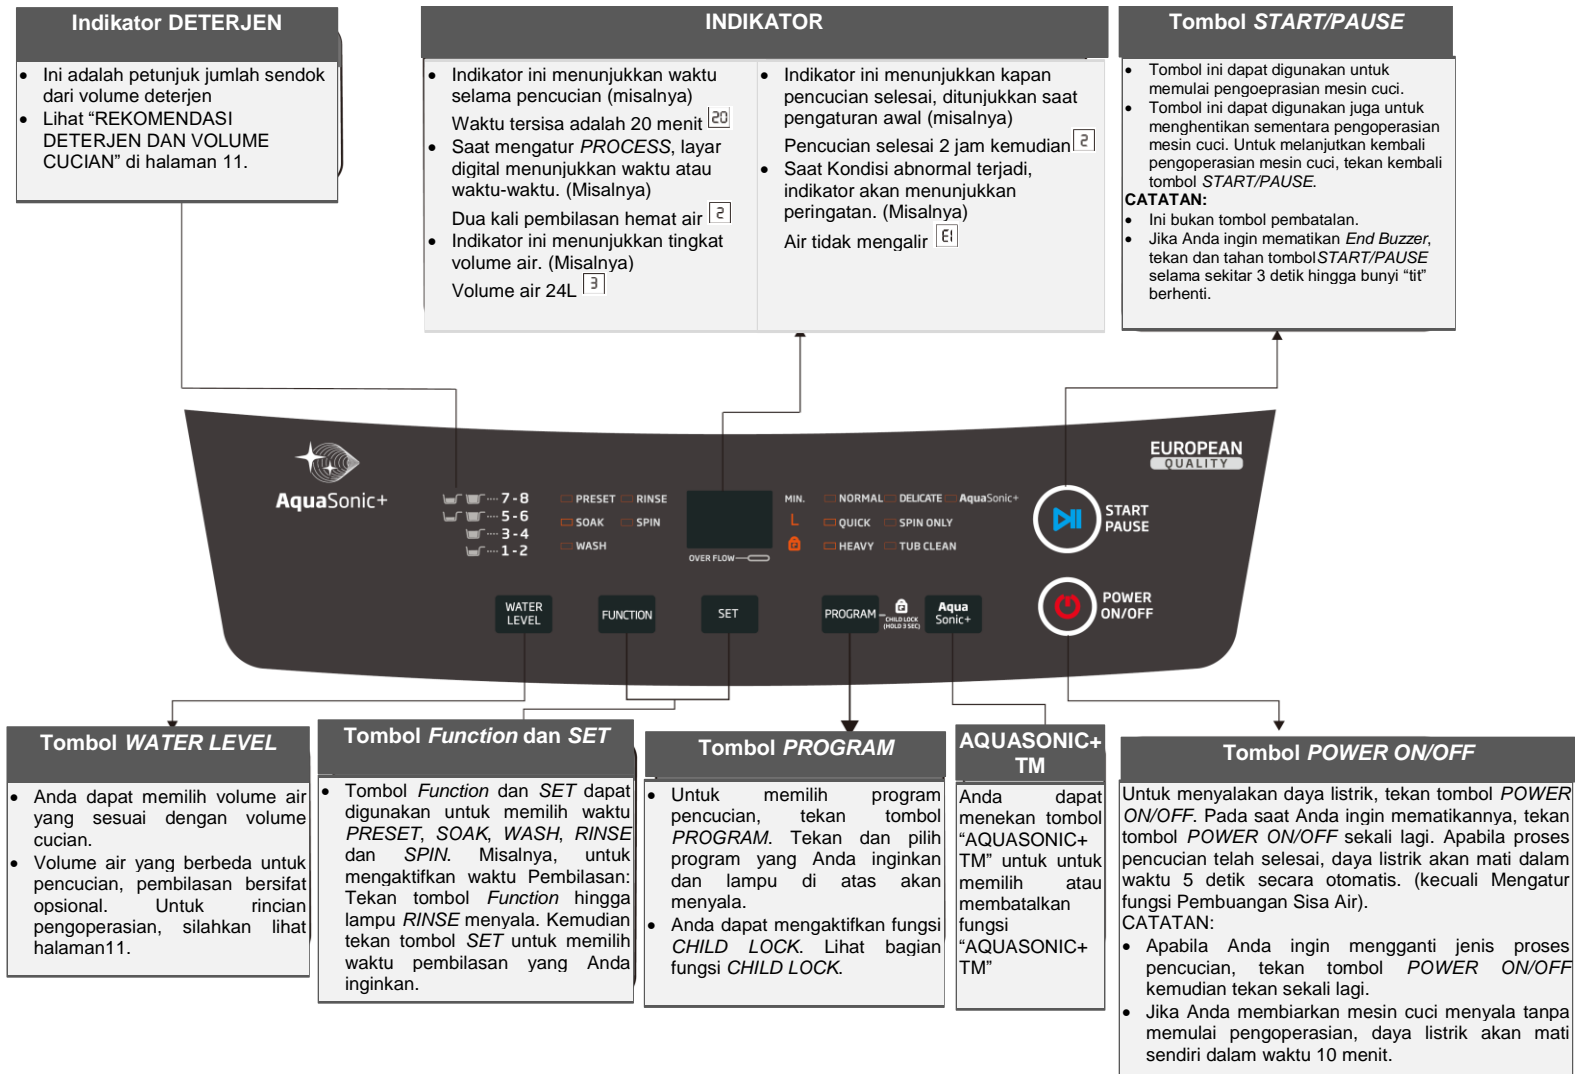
Indikator DETERJEN

- Ini adalah petunjuk jumlah sendok dari volume deterjen
- Lihat "REKOMENDASI DETERJEN DAN VOLUME CUCIAN" di halaman 11.

INDIKATOR

- Indikator ini menunjukkan waktu selama pencucian (misalnya)
  Waktu tersisa adalah 20 menit 20
- Saat mengatur *PROCESS*, layar digital menunjukkan waktu atau waktu-waktu. (Misalnya)
  Dua kali pembilasan hemat air 2
- Indikator ini menunjukkan tingkat volume air. (Misalnya)
  Volume air 24L 3

- Indikator ini menunjukkan kapan pencucian selesai, ditunjukkan saat pengaturan awal (misalnya)
  Pencucian selesai 2 jam kemudian 2
- Saat Kondisi abnormal terjadi, indikator akan menunjukkan peringatan. (Misalnya)
  Air tidak mengalir E1

Tombol *START/PAUSE*

- Tombol ini dapat digunakan untuk memulai pengoeprasian mesin cuci.
- Tombol ini dapat digunakan juga untuk menghentikan sementara pengoperasian mesin cuci. Untuk melanjutkan kembali pengoperasian mesin cuci, tekan kembali tombol *START/PAUSE.*

CATATAN:
- Ini bukan tombol pembatalan.
- Jika Anda ingin mematikan *End Buzzer*, tekan dan tahan tombol*START/PAUSE* selama sekitar 3 detik hingga bunyi "tit" berhenti.

AquaSonic+
7-8
5-6
3-4
1-2
PRESET RINSE
SOAK SPIN
WASH
OVER FLOW
MIN.
NORMAL DELICATE AquaSonic+
QUICK SPIN ONLY
HEAVY TUB CLEAN
EUROPEAN QUALITY
START PAUSE
POWER ON/OFF
WATER LEVEL
FUNCTION
SET
PROGRAM
CHILD LOCK (HOLD 3 SEC)
Aqua Sonic+

Tombol *WATER LEVEL*

- Anda dapat memilih volume air yang sesuai dengan volume cucian.
- Volume air yang berbeda untuk pencucian, pembilasan bersifat opsional. Untuk rincian pengoperasian, silahkan lihat halaman11.

Tombol *Function* dan *SET*

- Tombol *Function* dan *SET* dapat digunakan untuk memilih waktu *PRESET, SOAK, WASH, RINSE* dan *SPIN.* Misalnya, untuk mengaktifkan waktu Pembilasan: Tekan tombol *Function* hingga lampu *RINSE* menyala. Kemudian tekan tombol *SET* untuk memilih waktu pembilasan yang Anda inginkan.

Tombol *PROGRAM*

- Untuk memilih program pencucian, tekan tombol *PROGRAM.* Tekan dan pilih program yang Anda inginkan dan lampu di atas akan menyala.
- Anda dapat mengaktifkan fungsi *CHILD LOCK.* Lihat bagian fungsi *CHILD LOCK.*

AQUASONIC+ TM

Anda dapat menekan tombol "AQUASONIC+ TM" untuk untuk memilih atau membatalkan fungsi "AQUASONIC+ TM"

Tombol *POWER ON/OFF*

Untuk menyalakan daya listrik, tekan tombol *POWER ON/OFF.* Pada saat Anda ingin mematikannya, tekan tombol *POWER ON/OFF* sekali lagi. Apabila proses pencucian telah selesai, daya listrik akan mati dalam waktu 5 detik secara otomatis. (kecuali Mengatur fungsi Pembuangan Sisa Air).
CATATAN:
- Apabila Anda ingin mengganti jenis proses pencucian, tekan tombol *POWER ON/OFF* kemudian tekan sekali lagi.
- Jika Anda membiarkan mesin cuci menyala tanpa memulai pengoperasian, daya listrik akan mati sendiri dalam waktu 10 menit.